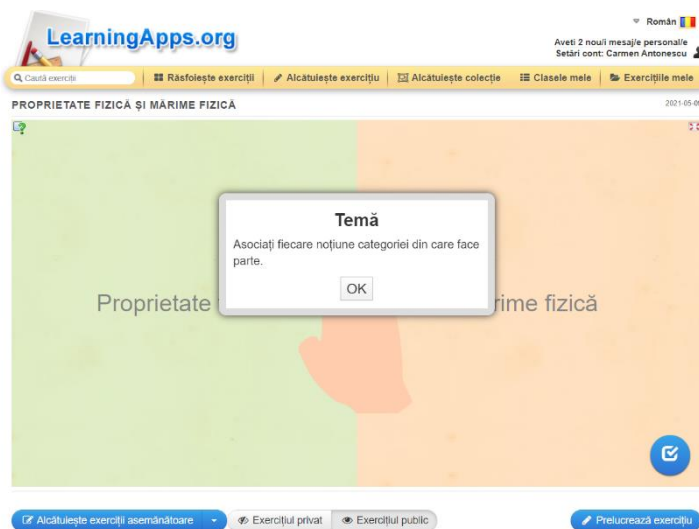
LearningApps.org

Român

Aveti 2 noul/i mesaj/e personal/e
Setări cont: Carmen Antonescu

Caută exerciții | Răsfoiește exerciții | Alcătuiește exercițiu | Alcătuiește colecție | Clasele mele | Exercițiile mele

PROPRIETATE FIZICĂ ȘI MĂRIME FIZICĂ

2021-05-0

Proprietate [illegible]

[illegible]rime fizică

Temă

Asociați fiecare noțiune categoriei din care face parte.

OK

Alcătuiește exerciții asemănătoare | Exercițiul privat | Exercițiul public

Prelucrează exercițiu